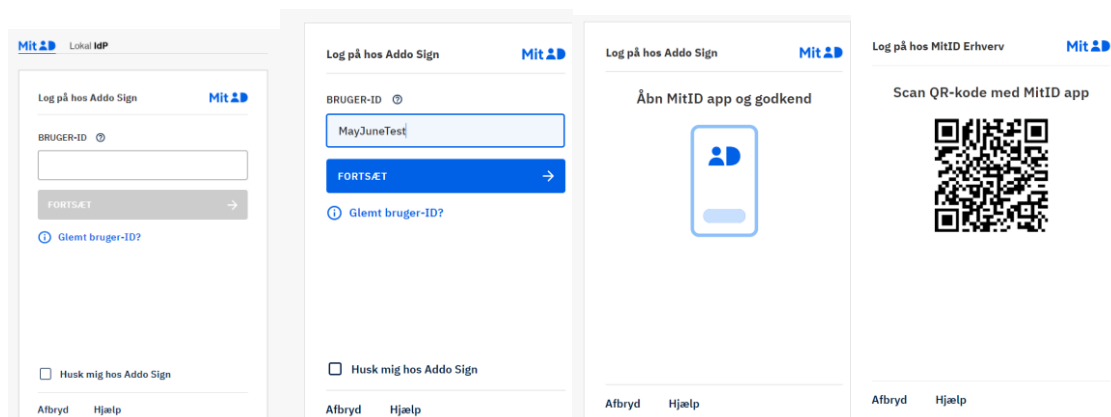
MitID Lokal IdP

Log på hos Addo Sign MitID

BRUGER-ID ⓘ

FORTSÆT →

ⓘ Glemt bruger-ID?

Husk mig hos Addo Sign

Afbryd Hjælp

Log på hos Addo Sign MitID

BRUGER-ID ⓘ

MayJuneTest

FORTSÆT →

ⓘ Glemt bruger-ID?

Husk mig hos Addo Sign

Afbryd Hjælp

Log på hos Addo Sign MitID

Åbn MitID app og godkend

ID

Afbryd Hjælp

Log på hos MitID Erhverv MitID

Scan QR-kode med MitID app

Afbryd Hjælp